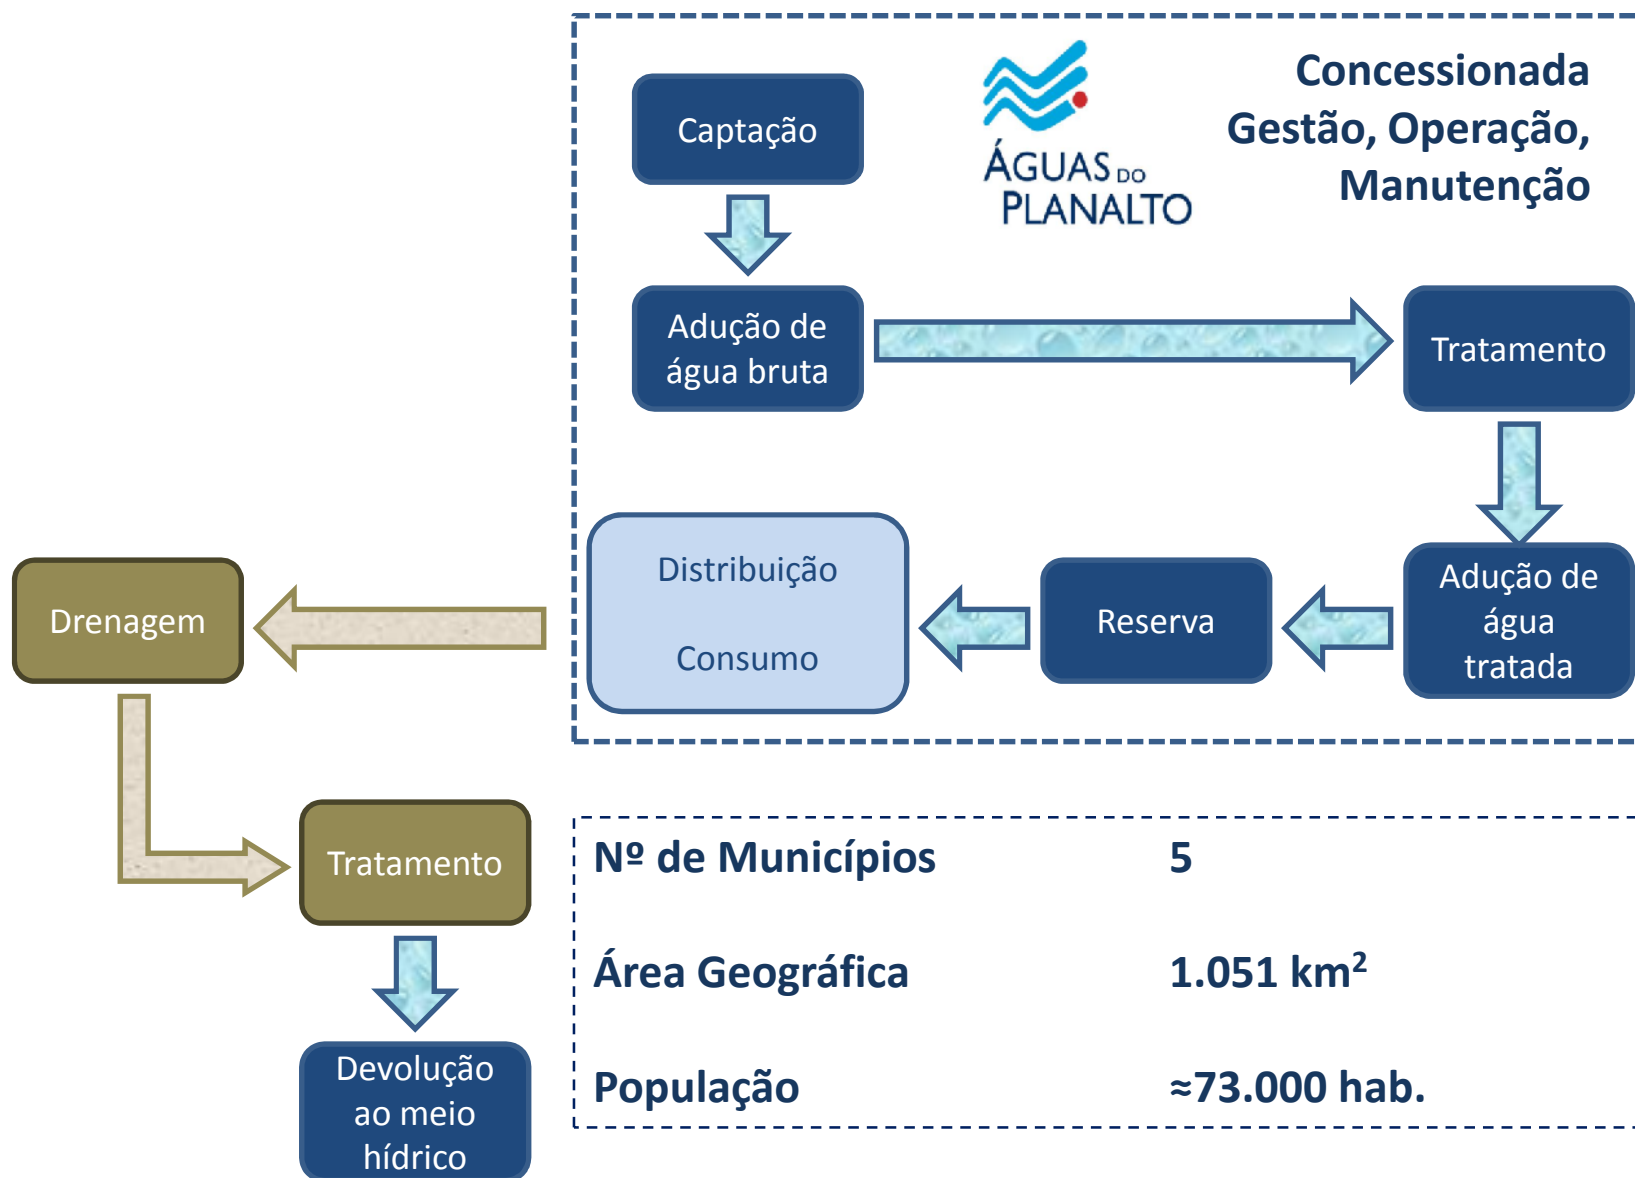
Captação

ÁGUAS DO PLANALTO

Concessionada
Gestão, Operação,
Manutenção

Adução de água bruta

Tratamento

Adução de água tratada

Reserva

Distribuição

Consumo

Drenagem

Tratamento

Devolução ao meio hídrico

| | |
|---|---|
| Nº de Municípios | 5 |
| Área Geográfica | 1.051 km$^2$ |
| População | ≈73.000 hab. |